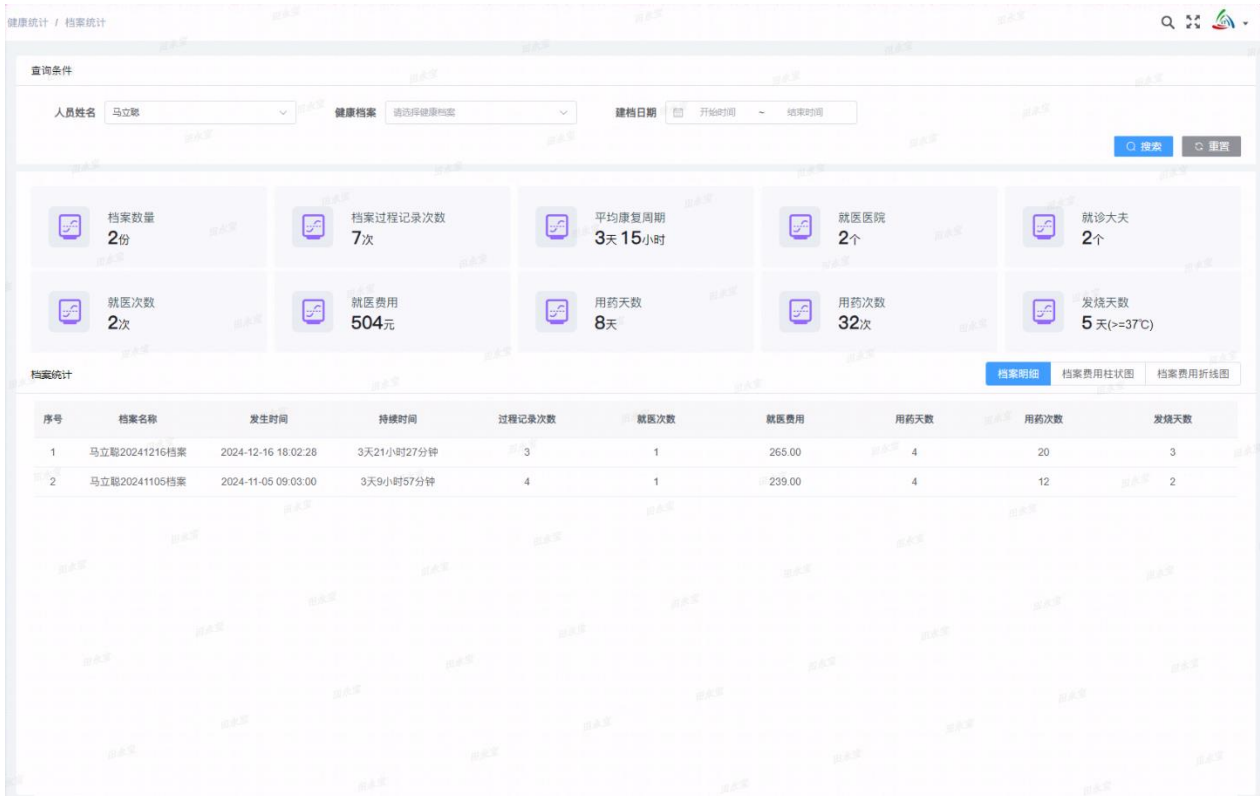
健康统计 / 档案统计

查询条件

人员姓名 马立聪

健康档案 请选择健康档案

建档日期 开始时间 ~ 结束时间

搜索 重置

档案数量 2份

档案过程记录次数 7次

平均康复周期 3天 15小时

就医医院 2个

就诊大夫 2个

就医次数 2次

就医费用 504元

用药天数 8天

用药次数 32次

发烧天数 5 天(>=37℃)

档案统计

档案明细 档案费用柱状图 档案费用折线图

| 序号 | 档案名称 | 发生时间 | 持续时间 | 过程记录次数 | 就医次数 | 就医费用 | 用药天数 | 用药次数 | 发烧天数 |
|---|---|---|---|---|---|---|---|---|---|
| 1 | 马立聪20241216档案 | 2024-12-16 18:02:28 | 3天21小时27分钟 | 3 | 1 | 265.00 | 4 | 20 | 3 |
| 2 | 马立聪20241105档案 | 2024-11-05 09:03:00 | 3天9小时57分钟 | 4 | 1 | 239.00 | 4 | 12 | 2 |